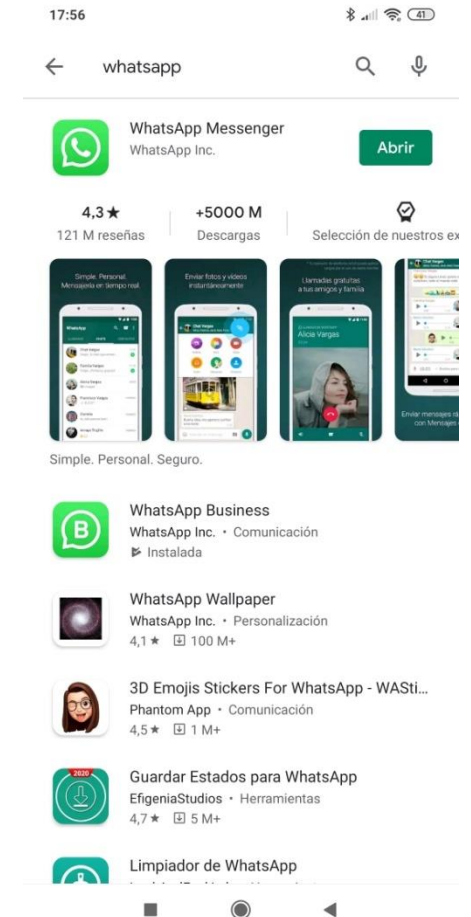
17:56

41

whatsapp

WhatsApp Messenger
WhatsApp Inc.

Abrir

4,3 ★
121 M reseñas

+5000 M
Descargas

Selección de nuestros ex

Simple. Personal. Mensajería en tiempo real.

Enviar fotos y videos instantáneamente

Llamadas gratuitas a tus amigos y familia

Alicia Vargas

Enviar mensajes de con Mensajes

Simple. Personal. Seguro.

WhatsApp Business
WhatsApp Inc. • Comunicación
Instalada

WhatsApp Wallpaper
WhatsApp Inc. • Personalización
4,1 ★ 100 M+

3D Emojis Stickers For WhatsApp - WASti...
Phantom App • Comunicación
4,5 ★ 1 M+

Guardar Estados para WhatsApp
EfigeniaStudios • Herramientas
4,7 ★ 5 M+

2020

Limpiador de WhatsApp
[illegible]